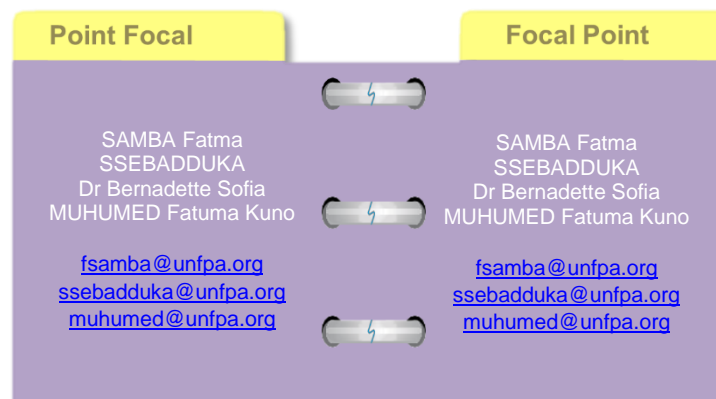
Point Focal

SAMBA Fatma
SSEBADDUKA
Dr Bernadette Sofia
MUHUMED Fatuma Kuno

fsamba@unfpa.org
ssebadduka@unfpa.org
muhumed@unfpa.org

Focal Point

SAMBA Fatma
SSEBADDUKA
Dr Bernadette Sofia
MUHUMED Fatuma Kuno

fsamba@unfpa.org
ssebadduka@unfpa.org
muhumed@unfpa.org